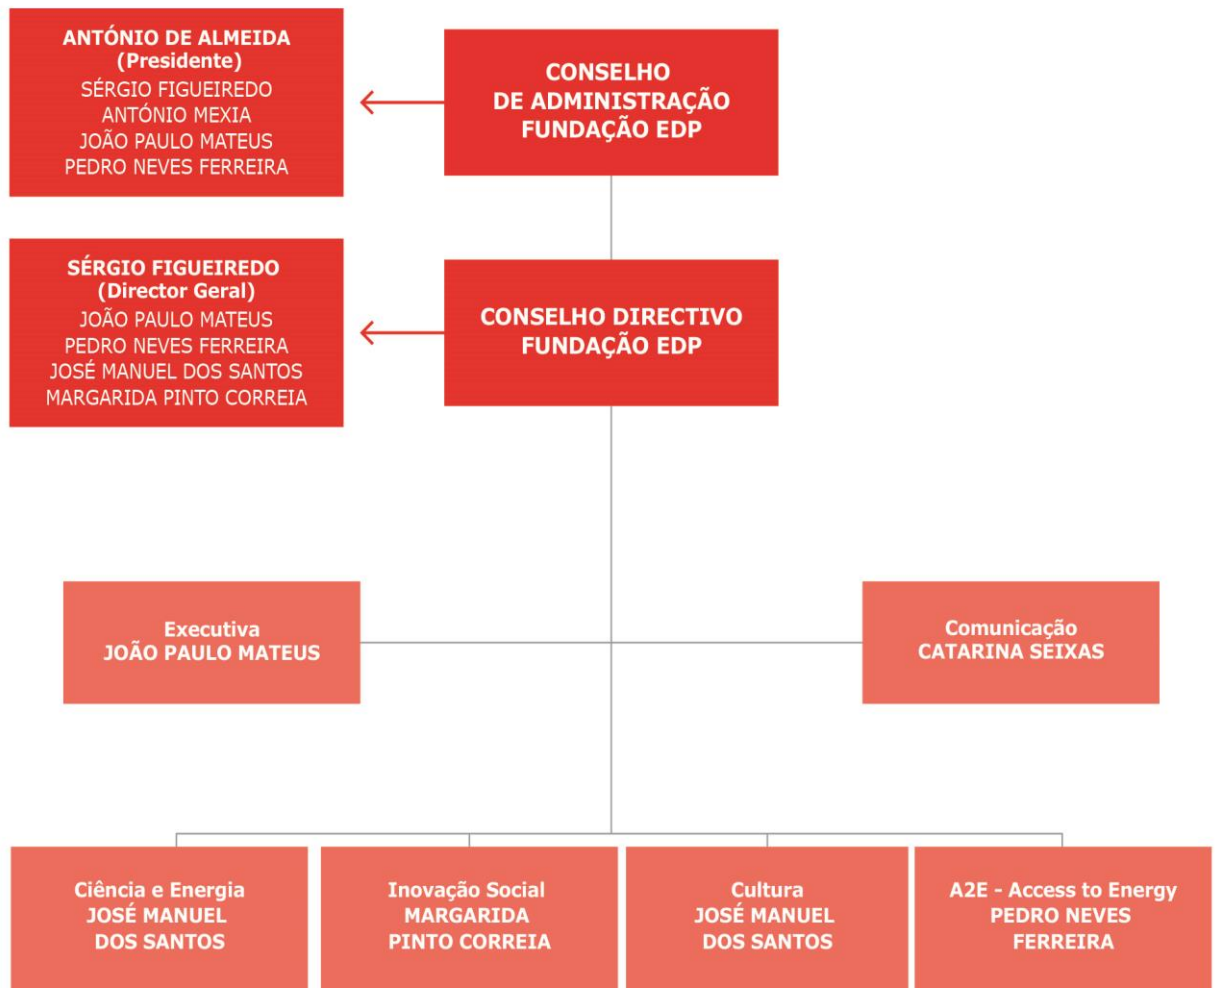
ANTÓNIO DE ALMEIDA
(Presidente)
SÉRGIO FIGUEIREDO
ANTÓNIO MEXIA
JOÃO PAULO MATEUS
PEDRO NEVES FERREIRA

CONSELHO
DE ADMINISTRAÇÃO
FUNDAÇÃO EDP

SÉRGIO FIGUEIREDO
(Director Geral)
JOÃO PAULO MATEUS
PEDRO NEVES FERREIRA
JOSÉ MANUEL DOS SANTOS
MARGARIDA PINTO CORREIA

CONSELHO DIRECTIVO
FUNDAÇÃO EDP

Executiva
JOÃO PAULO MATEUS

Comunicação
CATARINA SEIXAS

Ciência e Energia
JOSÉ MANUEL
DOS SANTOS

Inovação Social
MARGARIDA
PINTO CORREIA

Cultura
JOSÉ MANUEL
DOS SANTOS

A2E - Access to Energy
PEDRO NEVES
FERREIRA